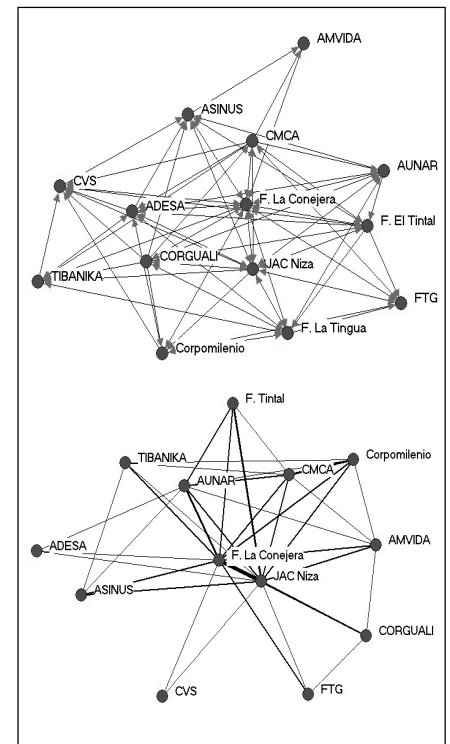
AMVIDA
ASINUS
CMCA
AUNAR
CVS
ADESA
F. La Conejera
F. El Tintal
CORGUALI
TIBANIKA
JAC Niza
FTG
F. La Tingua
Corpomilenio

F. Tintal
TIBANIKA
CMCA
Corpomilenio
AUNAR
ADESA
AMVIDA
F. La Conejera
JAC Niza
ASINUS
CORGUALI
CVS
FTG